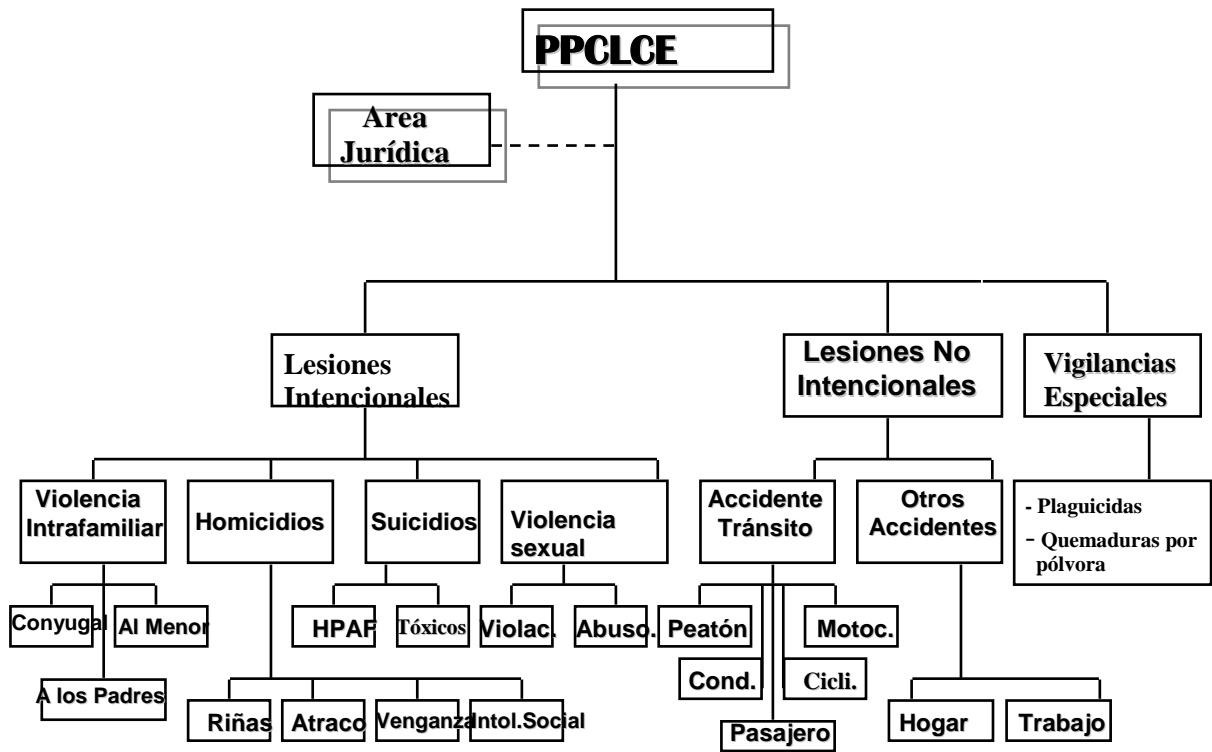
PPCLCE

Area Jurídica

Lesiones Intencionales

Lesiones No Intencionales

Vigilancias Especiales

Violencia Intrafamiliar

Homicidios

Suicidios

Violencia sexual

Accidente Tránsito

Otros Accidentes

- Plaguicidas
- Quemaduras por pólvora

Conyugal

Al Menor

A los Padres

HPAF

Tóxicos

Violac.

Abuso.

Peatón

Motoc.

Cond.

Cicli.

Pasajero

Riñas

Atraco

Venganza

Intol.Social

Hogar

Trabajo